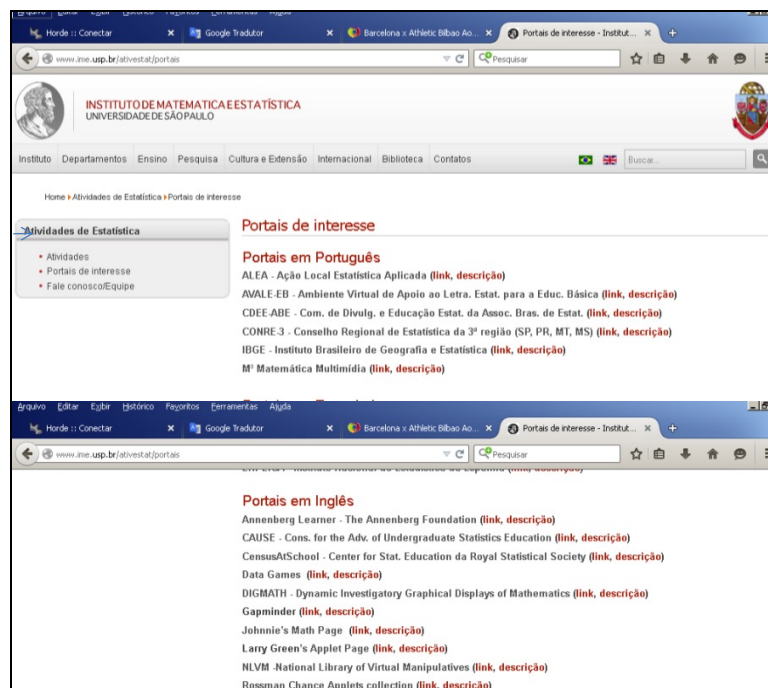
Horde :: Conectar
Google Tradutor
Barcelona x Athletic Bilbao Ao...
Portais de interesse - Institut...
www.ime.usp.br/ativestat/portais
Pesquisar

INSTITUTO DE MATEMATICA E ESTATÍSTICA
UNIVERSIDADE DE SÃO PAULO

Instituto Departamentos Ensino Pesquisa Cultura e Extensão Internacional Biblioteca Contatos
Buscar...

Home › Atividades de Estatística › Portais de interesse

Atividades de Estatística
• Atividades
• Portais de interesse
• Fale conosco/Equipe

Portais de interesse

Portais em Português
ALEA - Ação Local Estatística Aplicada (link, descrição)
AVALE-EB - Ambiente Virtual de Apoio ao Letra. Estat. para a Educ. Básica (link, descrição)
CDEE-ABE - Com. de Divulg. e Educação Estat. da Assoc. Bras. de Estat. (link, descrição)
CONRE-3 - Conselho Regional de Estatística da 3ª região (SP, PR, MT, MS) (link, descrição)
IBGE - Instituto Brasileiro de Geografia e Estatística (link, descrição)
Mª Matemática Multimídia (link, descrição)

Arquivo Editar Exibir Histórico Favoritos Ferramentas Ajuda
Horde :: Conectar
Google Tradutor
Barcelona x Athletic Bilbao Ao...
Portais de interesse - Institut...
www.ime.usp.br/ativestat/portais
Pesquisar

Portais em Inglês
Annenberg Learner - The Annenberg Foundation (link, descrição)
CAUSE - Cons. for the Adv. of Undergraduate Statistics Education (link, descrição)
CensusAtSchool - Center for Stat. Education da Royal Statistical Society (link, descrição)
Data Games (link, descrição)
DIGMATH - Dynamic Investigatory Graphical Displays of Mathematics (link, descrição)
Gapminder (link, descrição)
Johnnie's Math Page (link, descrição)
Larry Green's Applet Page (link, descrição)
NLVM -National Library of Virtual Manipulatives (link, descrição)
Rossman Chance Applets collection (link, descrição)